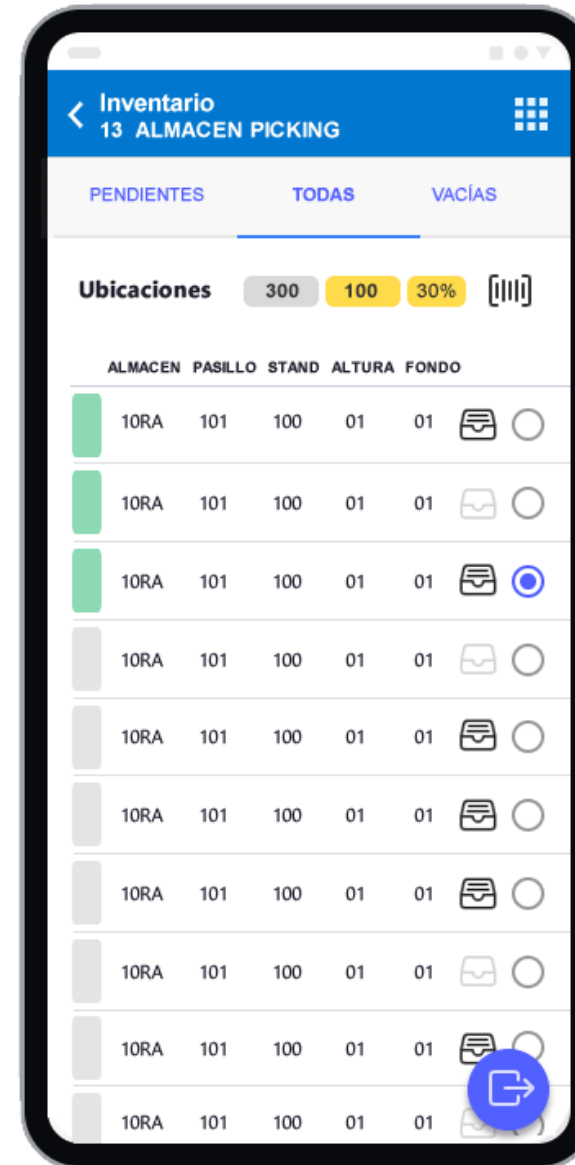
Inventario
13 ALMACEN PICKING

PENDIENTES TODAS VACÍAS

Ubicaciones 300 100 30%

| ALMACEN | PASILLO | STAND | ALTURA | FONDO |
|---|---|---|---|---|
| 10RA | 101 | 100 | 01 | 01 |
| 10RA | 101 | 100 | 01 | 01 |
| 10RA | 101 | 100 | 01 | 01 |
| 10RA | 101 | 100 | 01 | 01 |
| 10RA | 101 | 100 | 01 | 01 |
| 10RA | 101 | 100 | 01 | 01 |
| 10RA | 101 | 100 | 01 | 01 |
| 10RA | 101 | 100 | 01 | 01 |
| 10RA | 101 | 100 | 01 | 01 |
| 10RA | 101 | 100 | 01 | 01 |